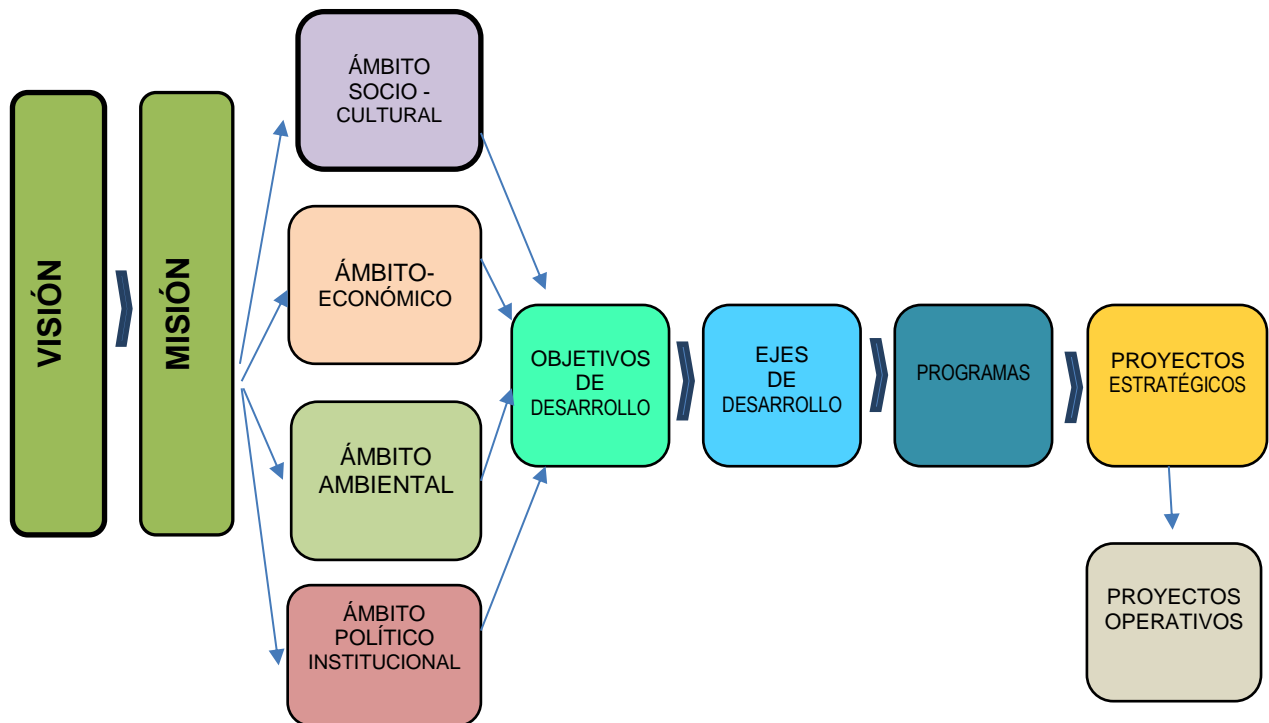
VISIÓN

MISIÓN

ÁMBITO SOCIO - CULTURAL

ÁMBITO- ECONÓMICO

ÁMBITO AMBIENTAL

ÁMBITO POLÍTICO INSTITUCIONAL

OBJETIVOS DE DESARROLLO

EJES DE DESARROLLO

PROGRAMAS

PROYECTOS ESTRATÉGICOS

PROYECTOS OPERATIVOS